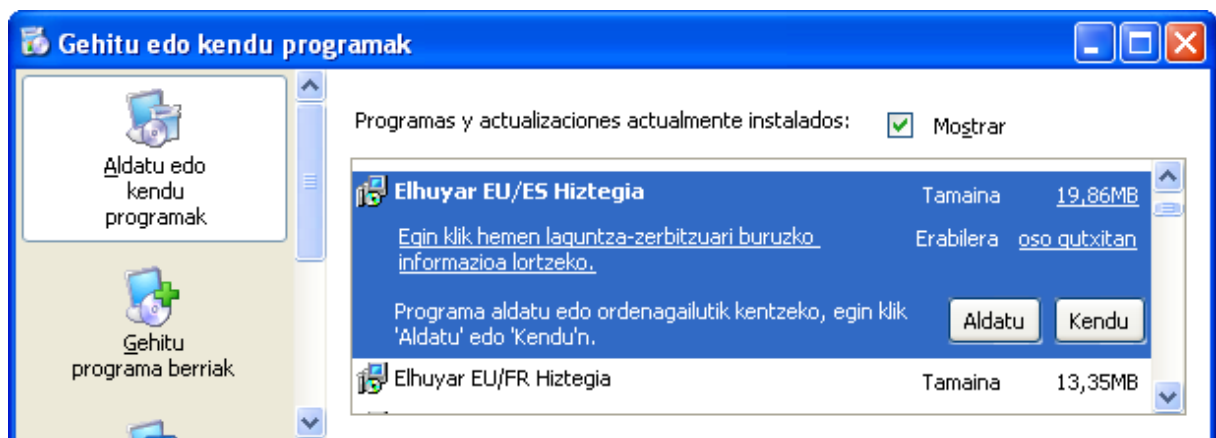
Gehitu edo kendu programak

Aldatu edo kendu programak

Gehitu programa berriak

Programas y actualizaciones actualmente instalados: Mostrar

Elhuyar EU/ES Hiztegia Tamaina 19,86MB

Egin klik hemen laguntza-zerbitzuari buruzko informazioa lortzeko. Erabilera oso gutxitan

Programa aldatu edo ordenagailutik kentzeko, egin klik 'Aldatu' edo 'Kendu'n. Aldatu Kendu

Elhuyar EU/FR Hiztegia Tamaina 13,35MB